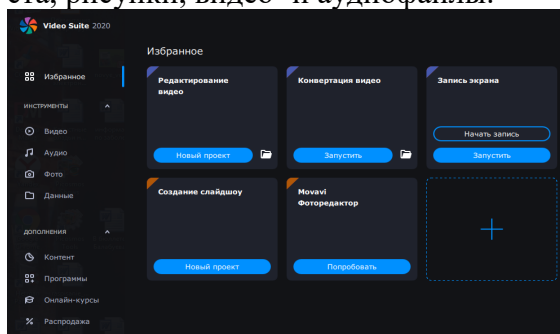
ета, рисунки, видео- и аудиофайлы.

Video Suite 2020

Избранное

ИНСТРУМЕНТЫ

Видео

Аудио

Фото

Данные

ДОПОЛНЕНИЯ

Контент

Программы

Онлайн-курсы

Распродажа

Избранное

Редактирование видео

Новый проект

Конвертация видео

Запустить

Запись экрана

Начать запись

Запустить

Создание слайдшоу

Новый проект

Movavi Фоторедактор

Попробовать

+